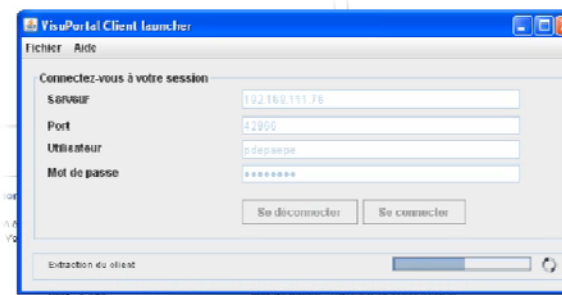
VisuPortal Client launcher

Fichier Aide

Connectez-vous à votre session

Serveur 192.168.111.78

Port 42000

Utilisateur pdepaepe

Mot de passe ••••••••

Se déconnecter

Se connecter

Extraction du client